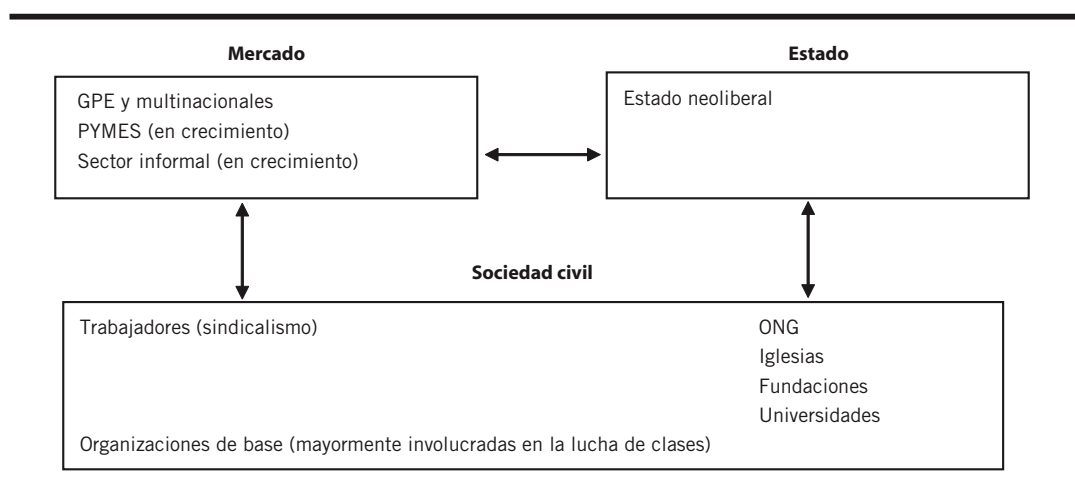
Mercado

GPE y multinacionales
PYMES (en crecimiento)
Sector informal (en crecimiento)

Estado

Estado neoliberal

Sociedad civil

Trabajadores (sindicalismo)

ONG
Iglesias
Fundaciones
Universidades

Organizaciones de base (mayormente involucradas en la lucha de clases)